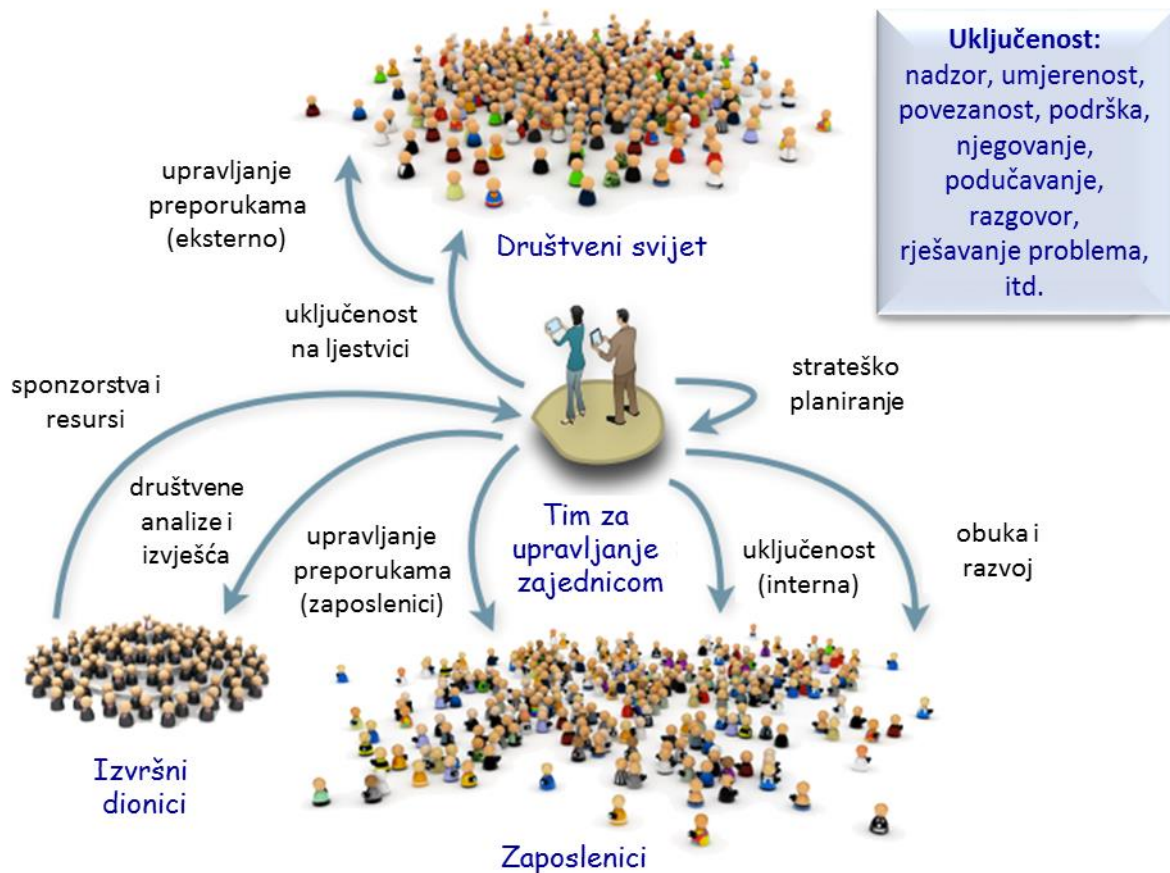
Uključenost:
nadzor, umjerenost, povezanost, podrška, njegovanje, podučavanje, razgovor, rješavanje problema, itd.

upravljanje preporukama (eksterno)

Društveni svijet

uključenost na ljestvici

strateško planiranje

sponzorstva i resursi

društvene analize i izvješća

upravljanje preporukama (zaposlenici)

Tim za upravljanje zajednicom

uključenost (interna)

obuka i razvoj

Izvršni dionici

Zaposlenici